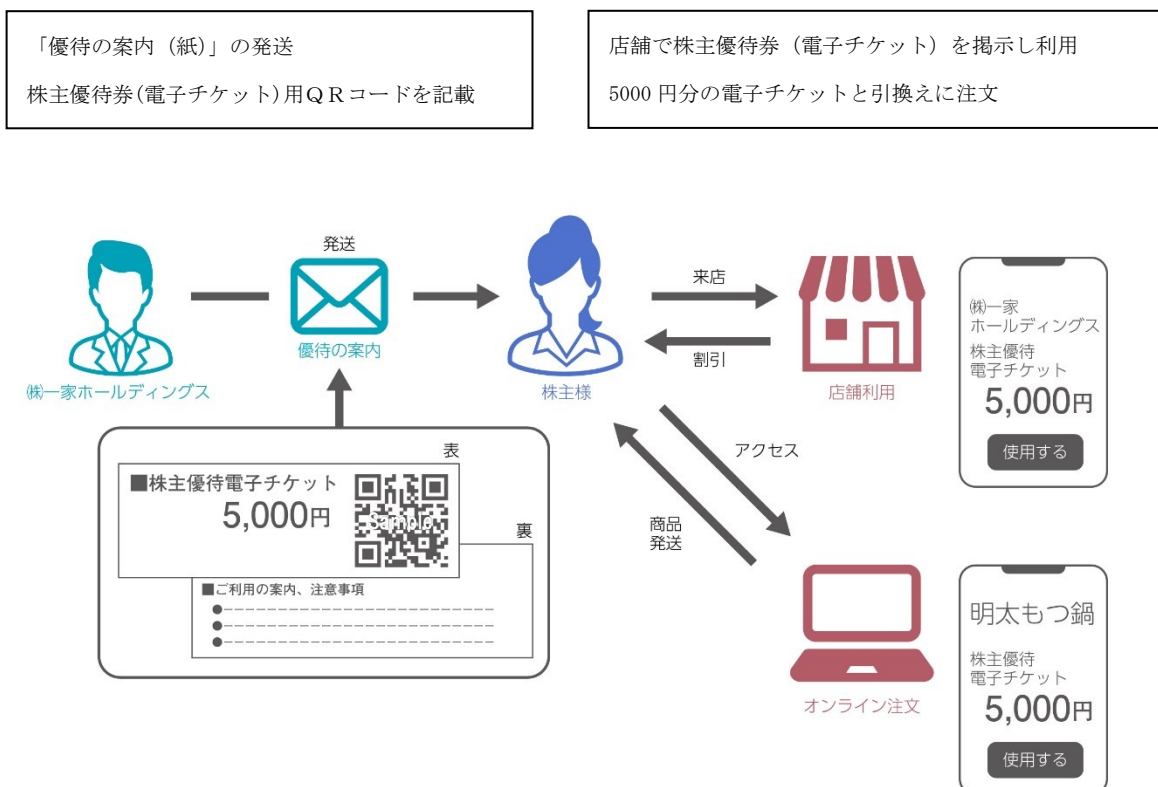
「優待の案内（紙)」の発送

株主優待券(電子チケット)用ＱＲコードを記載

店舗で株主優待券（電子チケット）を掲示し利用

5000 円分の電子チケットと引換えに注文

発送

優待の案内

㈱一家ホールディングス

株主様

来店

割引

店舗利用

㈱一家
ホールディングス
株主優待
電子チケット
5,000円
使用する

表

■株主優待電子チケット
5,000円

Sample

裏

■ご利用の案内、注意事項
●
●
●

アクセス

商品
発送

オンライン注文

明太もつ鍋
株主優待
電子チケット
5,000円
使用する